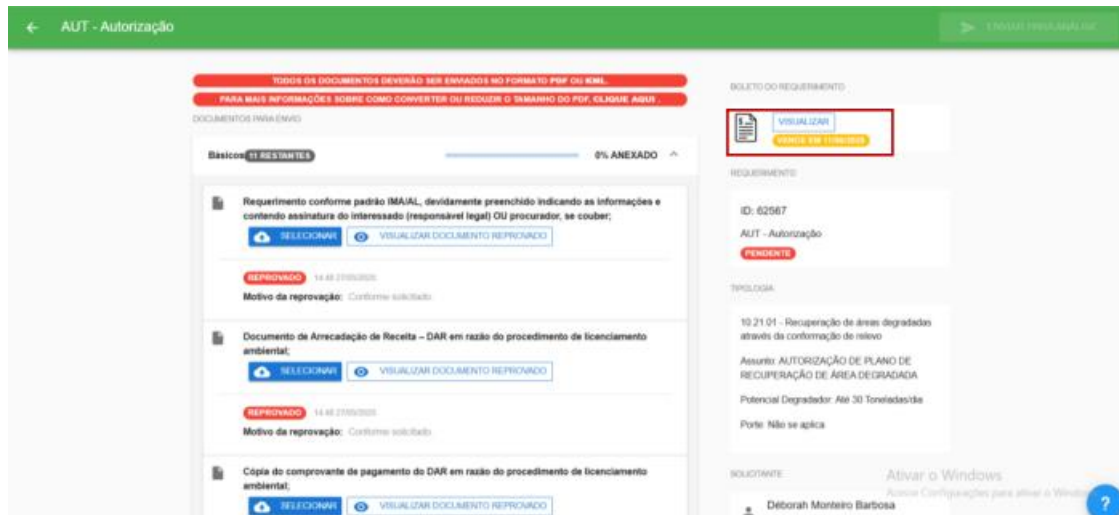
AUT - Autorização

ENVIAR PARA ANÁLISE

TODOS OS DOCUMENTOS DEVERÃO SER ENVIADOS NO FORMATO PDF OU KML.

PARA MAIS INFORMAÇÕES SOBRE COMO CONVERTER OU REDUZIR O TAMANHO DO PDF, CLIQUE AQUI.

DOCUMENTOS PARA ENVIO

Básicos 11 RESTANTES

0% ANEXADO

Requerimento conforme padrão IMA/AL, devidamente preenchido indicando as informações e contendo assinatura do interessado (responsável legal) OU procurador, se couber;

SELECIONAR

VISUALIZAR DOCUMENTO REPROVADO

REPROVADO 14:46 27/05/2025

Motivo da reprovação: Conforme solicitado

Documento de Arrecadação de Receita – DAR em razão do procedimento de licenciamento ambiental;

SELECIONAR

VISUALIZAR DOCUMENTO REPROVADO

REPROVADO 14:46 27/05/2025

Motivo da reprovação: Conforme solicitado

Cópia do comprovante de pagamento do DAR em razão do procedimento de licenciamento ambiental;

SELECIONAR

VISUALIZAR DOCUMENTO REPROVADO

BOLETO DO REQUERIMENTO

VISUALIZAR

VENCE EM 11/06/2025

REQUERIMENTO

ID: 62567

AUT - Autorização

PENDENTE

TIPOLOGIA

10.21.01 - Recuperação de áreas degradadas através da conformação de relevo

Assunto: AUTORIZAÇÃO DE PLANO DE RECUPERAÇÃO DE ÁREA DEGRADADA

Potencial Degradador: Até 30 Toneladas/dia

Porte: Não se aplica

SOLICITANTE

Déborah Monteiro Barbosa

Ativar o Windows

Acesse Configurações para ativar o Windows.

?